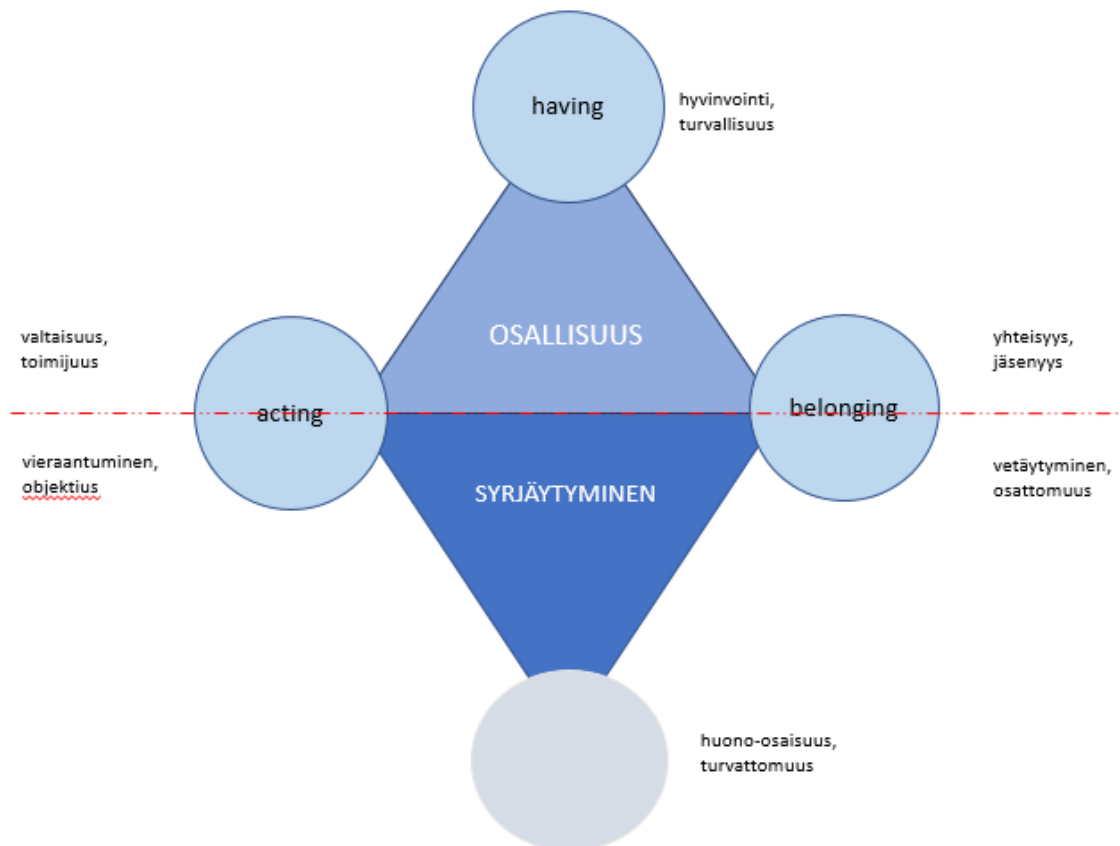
having

hyvinvointi, turvallisuus

valtaisuus, toimijuus

OSALLISUUS

yhteisyys, jäsenyys

acting

belonging

vieraantuminen, objektius

SYRJÄYTYMINEN

vetäytyminen, osattomuus

huono-osaisuus, turvattomuus